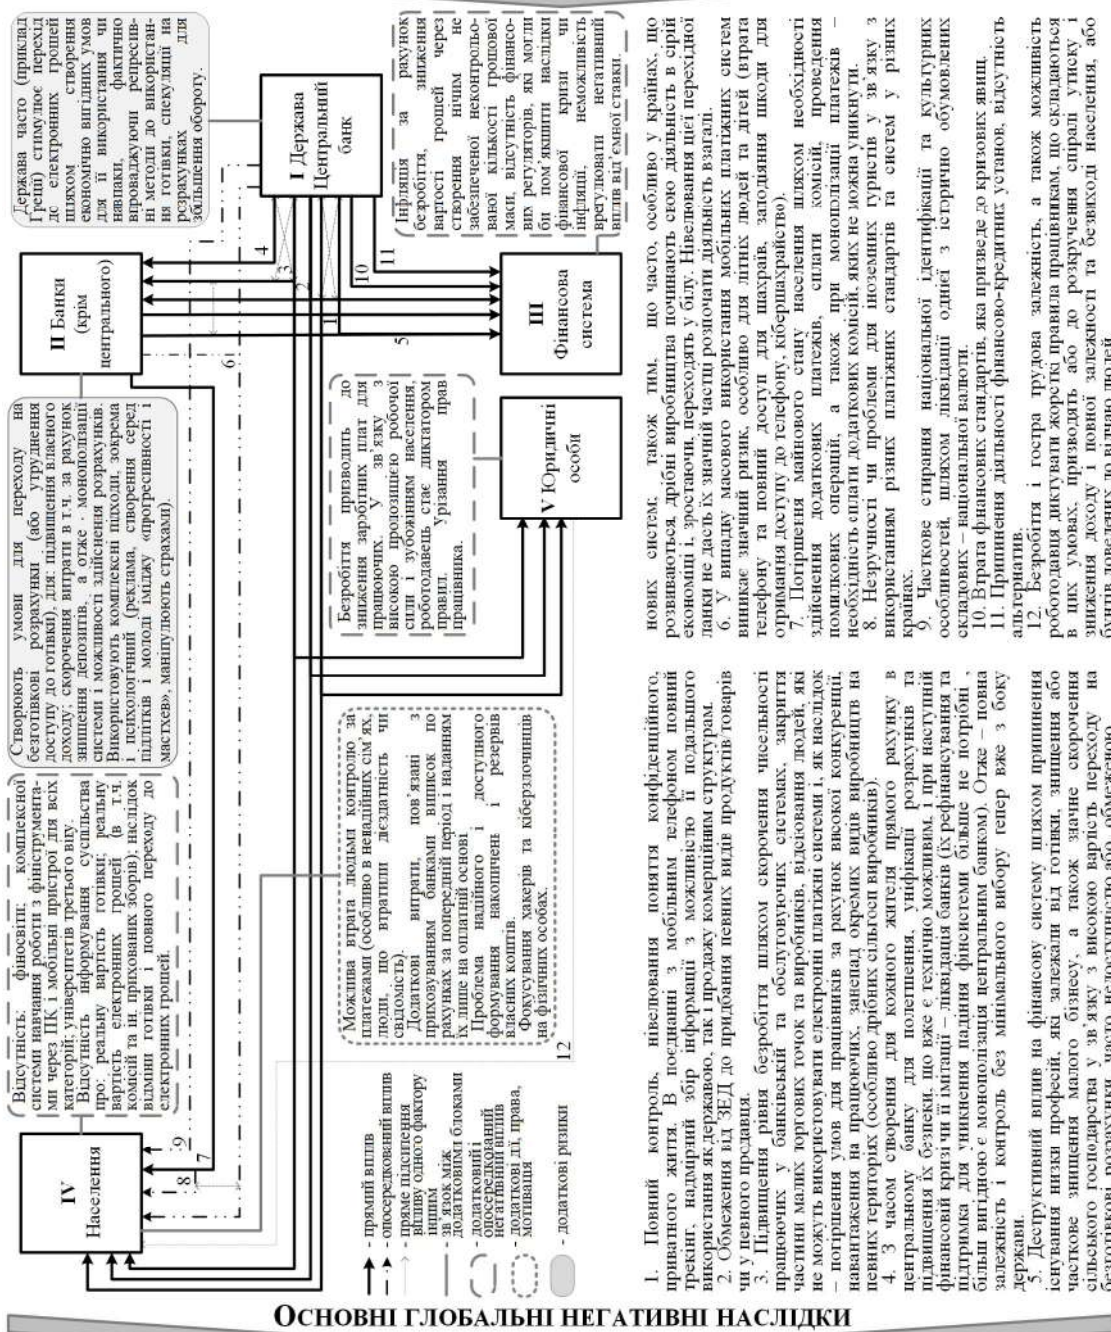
I Держава Центральний банк

II Банки (крім центрального)

III Фінансова система

IV Населення

V Юридичні особи

Держава часто (приклад Греції) стимулює перехід до електронних грошей шляхом створення економічно вигідних умов для її використання чи навпаки, фактично впроваджуючи репресивні методи до використання готівки, спекуляції для розрахунках зобільшення обороту.

Створюють умови для переходу на безготівкові розрахунки (або утруднення доступу до готівки), для: підвищення власного доходу; скорочення витрати в т.ч. за рахунок зниження депозитів, а отже - монополізації системи і можливості здійснення розрахунків. Використовують комплекси підходи, зокрема і психологічні (реклама, створення серед підлітків і молоді іміджу «прогресивності і мастхєв»), маніпулюють страхами).

Відсутність: фіновсвіти; комплексної системи навчання роботи з фінінструментами через ПК і мобільні пристрої для всіх категорій; університетів третього віку.
Відсутність інформування суспільства про: реальну вартість готівки; реальну вартість електронних грошей (в т.ч. комісії та ін. прихованих зборів); наслідок відміни готівки і повного переходу до електронних грошей.

Інфляція за рахунок безробіття, зниження вартості грошей через створення нічим не забезпеченої неконтрольованої кількості грошової маси, відсутність фінансових регуляторів, які могли би пом'якшити наслідки фінансової кризи чи інфляції, неможливість врегулювати негативний вплив від'ємної ставки.

Безробіття призводить до зниження заробітних плат для працюючих. У зв'язку з високою пропозицією робочої сили і зубожінням населення, роботодавець стає диктатором правил, урізання прав працівника.

Можлива втрата людьми контролю за платежами (особливо в невідних сім'ях, люди, що втратили дієздатність чи свідомість).
Додаткові витрати, пов'язані з приховуванням банками виписок по рахунках за попередній період і наданням їх лише на оплатній основі.
Проблема надійного і доступного формування накопичень і резервів власних коштів.
Фокусування хакерів та кіберзлочинців на фізичних особах.

1 2 3 4 5 6 7 8 9 10 11 12

- прямий вплив
- опосередкований вплив
- пряме підсилення впливу одного фактору іншим
- зв'язок між додатковими блоками
- додаткові і опосередкований негативний вплив
- додаткові дії, права, мотивація
- додаткові ризики

1. Повний контроль, нівелювання поняття конфіденційного, приватного життя. В поєднанні з мобільним телефоном повний трекінг, надмірний збір інформації з можливістю її подальшого використання як державою, так і продажу комерційним структурам.
2. Обмеження від ЗЕД до придбання певних видів продуктів/товарів чи у певного продавця.
3. Підвищення рівня безробіття шляхом скорочення чисельності працюючих у банківській та обслуговуючих системах, закриття частини малих торгових точок та виробників, відсіювання людей, які не можуть використовувати електронні платіжні системи і, як наслідок – погіршення умов для працівників за рахунок високої конкуренції, навантаження на працюючих, занепад окремих видів виробництв на певних територіях (особливо дрібних сільських виробників).
4. З часом створення для кожного жителя прямого рахунку в центральному банку для полегшення, уніфікації розрахунків та підвищення їх безпеки, що вже є технічно можливим, і при наступній фінансовій кризі чи її імітації – ліквідація банків (їх рефінансування та підтримка для уникнення падіння фінсистеми більше не потрібні, більш вигідною є монополізація центральним банком). Отже – повна залежність і контроль без мінімального вибору тепер вже з боку держави.
5. Деструктивний вплив на фінансову систему шляхом припинення існування низки професій, які залежали від готівки, зникнення або часткове зникнення малого бізнесу, а також значне скорочення сільського господарства у зв'язку з високою вартість переходу на безготівкові розрахунки, часто недоступністю або обмеженою

нових систем, а також тим, що часто, особливо у країнах, що розвиваються, дрібні виробництва починають свою діяльність в сірій економіці і, зростаючи, переходять у білу. Нівелювання цієї перехідної ланки не дасть їх значній частині розпочати діяльність взагалі.
6. У випадку масового використання мобільних платіжних систем виникає значний ризик, особливо для літніх людей та дітей (втрата телефону та повний доступ для шахраїв, заподіяння шкоди для отримання доступу до телефону, кібершахрайство).
7. Погіршення майнового стану населення шляхом необхідності здійснення додаткових платежів, сплати комісій, проведення помилкових операцій, а також при монополізації платежів – необхідність сплати додаткових комісій, яких не можна уникнути.
8. Незручності чи проблеми для іноземних туристів у зв'язку з використанням різних платіжних стандартів та систем у різних країнах.
9. Часткове стирання національної ідентифікації та культурних особливостей, шляхом ліквідації однієї з історично обумовлених складових – національної валюти.
10. Втрата фінансових стандартів, яка призведе до кризових явищ.
11. Припинення діяльності фінансово-кредитних установ, відсутність альтернатив.
12. Безробіття і гостра трудова залежність, а також можливість роботодавця диктувати жорсткі правила працівникам, що складаються в цих умовах, призводять або до розкручення спіралі утиску і зниження доходу і повної залежності та безвиході населення, або бунтів доведених до відчаю людей.

ОСНОВНІ ГЛОБАЛЬНІ НЕГАТИВНІ НАСЛІДКИ